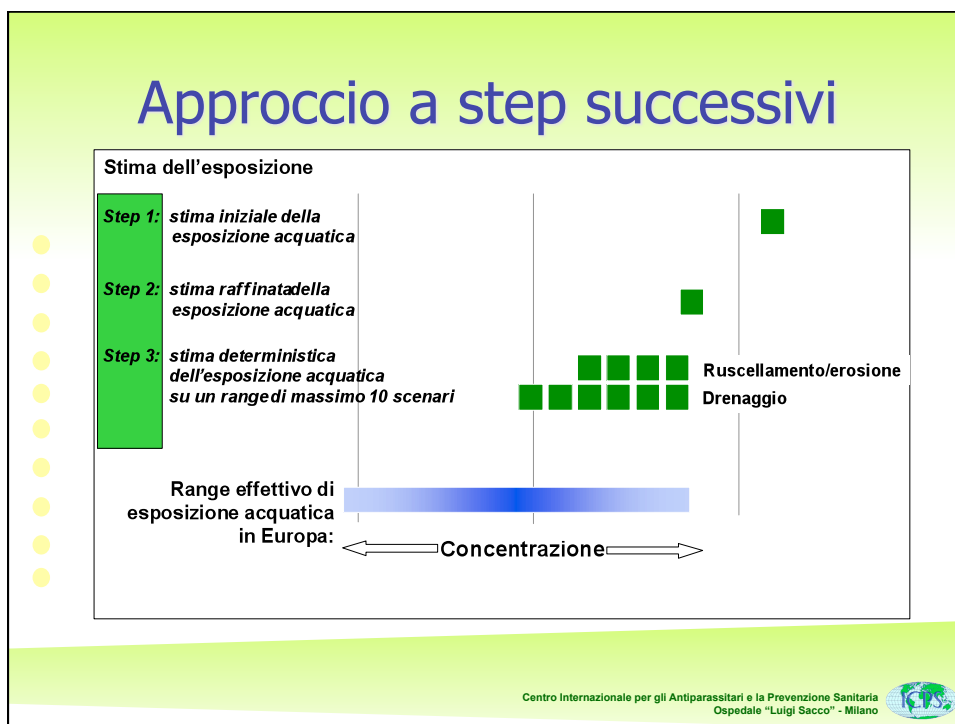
Approccio a step successivi

Stima dell'esposizione

Step 1: stima iniziale della esposizione acquatica

Step 2: stima raffinatadella esposizione acquatica

Step 3: stima deterministica dell'esposizione acquatica su un rangedi massimo 10 scenari

Ruscellamento/erosione

Drenaggio

Range effettivo di esposizione acquatica in Europa:

Concentrazione

Centro Internazionale per gli Antiparassitari e la Prevenzione Sanitaria
Ospedale "Luigi Sacco" - Milano

ICPS